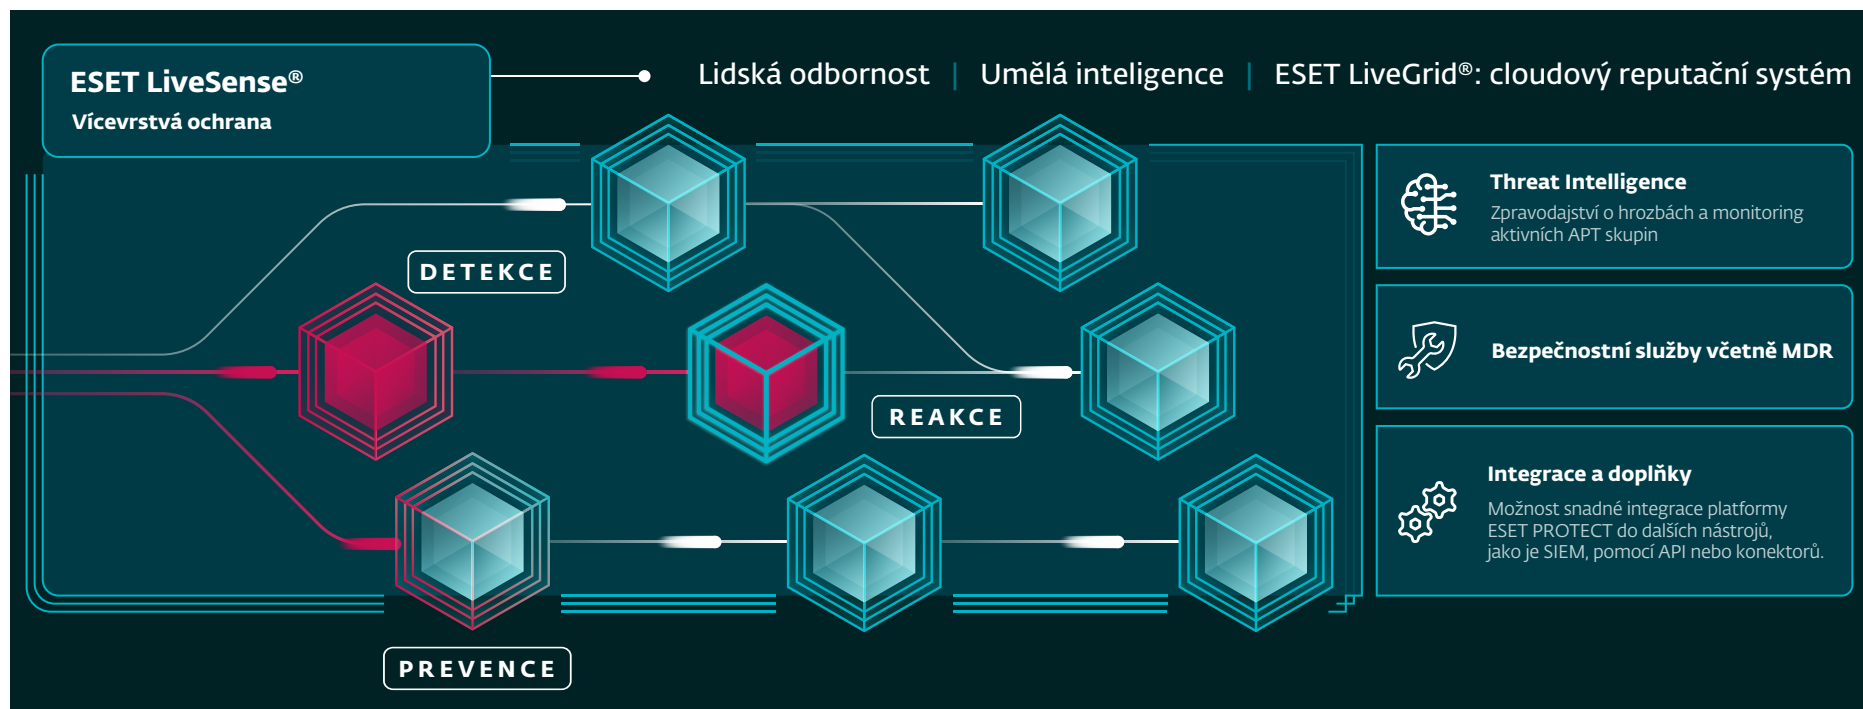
ESET LiveSense®
Vícevrstvá ochrana

Lidská odbornost | Umělá inteligence | ESET LiveGrid®: cloudový reputační systém

DETEKCE

REAKCE

PREVENCE

Threat Intelligence
Zpravodajství o hrozbách a monitoring aktivních APT skupin

Bezpečnostní služby včetně MDR

Integrace a doplňky
Možnost snadné integrace platformy ESET PROTECT do dalších nástrojů, jako je SIEM, pomocí API nebo konektorů.